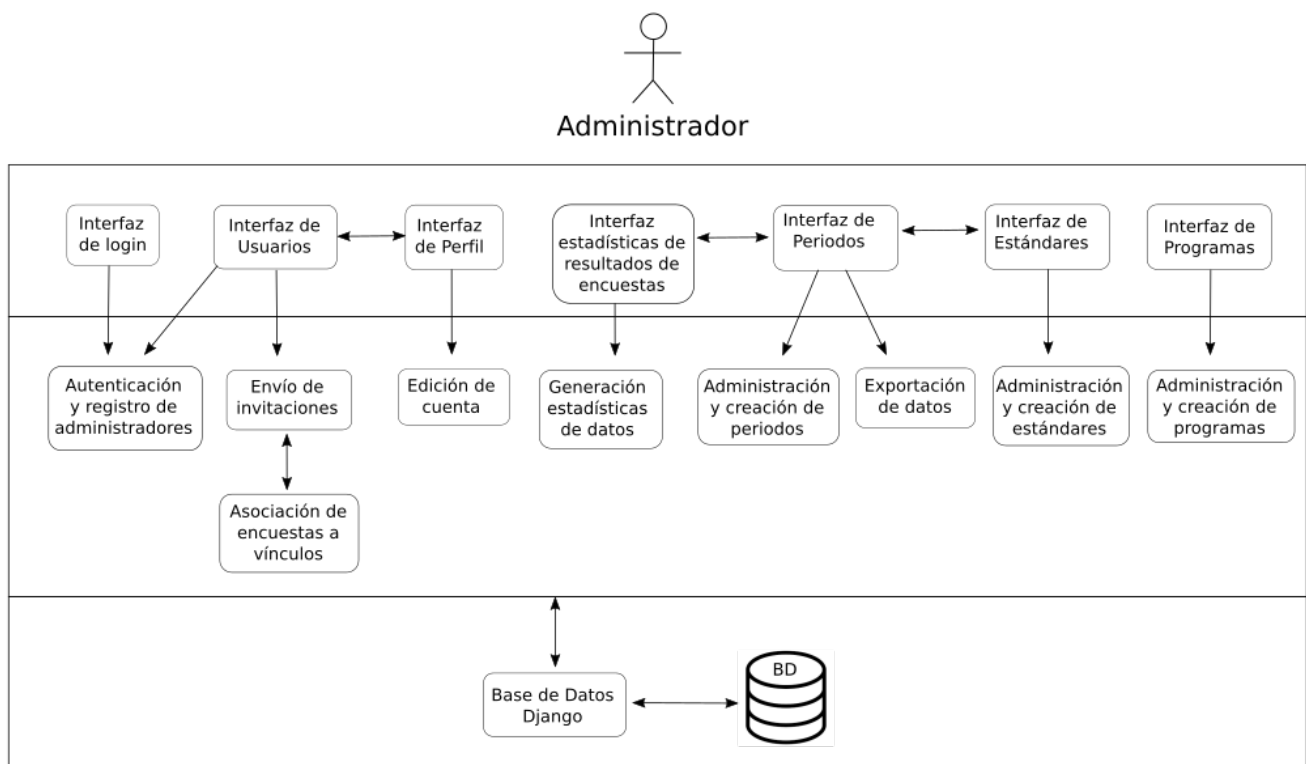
Administrador

Interfaz de login

Interfaz de Usuarios

Interfaz de Perfil

Interfaz estadísticas de resultados de encuestas

Interfaz de Periodos

Interfaz de Estándares

Interfaz de Programas

Autenticación y registro de administradores

Envío de invitaciones

Edición de cuenta

Generación estadísticas de datos

Administración y creación de periodos

Exportación de datos

Administración y creación de estándares

Administración y creación de programas

Asociación de encuestas a vínculos

Base de Datos Django

BD